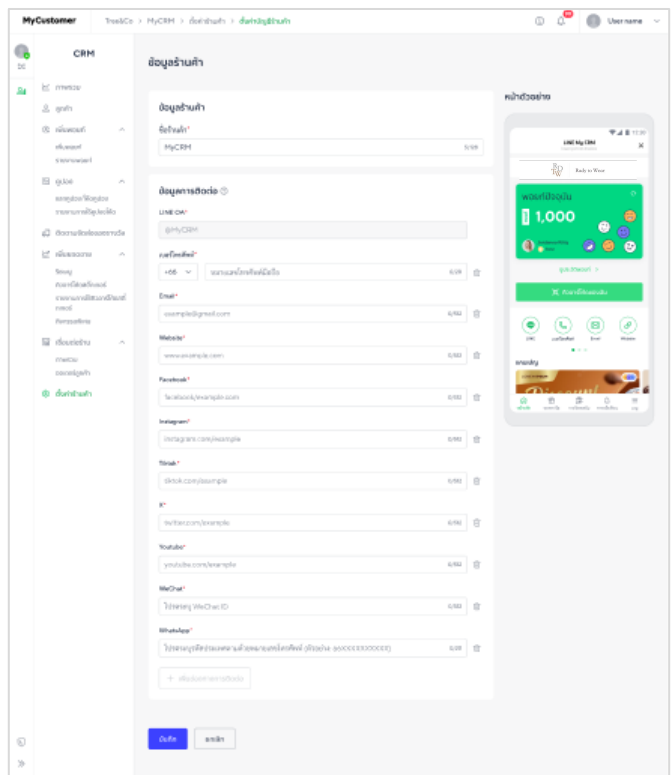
MyCustomer

TrebCo > MyCRM > ตั้งค่าร้านค้า > ตั้งค่าข้อมูลร้านค้า

User name

CRM

ภาพรวม

ลูกค้า

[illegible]

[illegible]

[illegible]

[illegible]

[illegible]

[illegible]

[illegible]

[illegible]

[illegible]

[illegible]

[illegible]

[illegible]

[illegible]

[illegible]

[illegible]

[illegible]

ภาพรวม

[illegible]

ตั้งค่าร้านค้า

ข้อมูลร้านค้า

ข้อมูลร้านค้า

ชื่อร้านค้า*

MyCRM

5/50

ข้อมูลการติดต่อ

LINE OA*

@MyCRM

เบอร์โทรศัพท์*

+66

ระบุเบอร์โทรศัพท์มือถือ

0/10

Email*

example@gmail.com

0/50

Website*

www.example.com

0/50

Facebook*

facebook/example.com

0/50

Instagram*

instagram.com/example

0/50

Tiktok*

tiktok.com/example

0/50

X*

twitter.com/example

0/50

Youtube*

youtube.com/example

0/50

WeChat*

โปรดระบุ WeChat ID

0/50

WhatsApp*

โปรดระบุรหัสประเทศตามด้วยหมายเลขโทรศัพท์ (ตัวอย่าง 66XXXXXXXXX)

0/20

+ เพิ่มช่องทางการติดต่อ

บันทึก

ยกเลิก

หน้าตัวอย่าง

LINE My CRM

Body to Wear

พอยท์ปัจจุบัน

1,000

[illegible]

ดูประวัติพอยท์ >

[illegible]

LINE

เบอร์โทรศัพท์

Email

Website

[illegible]